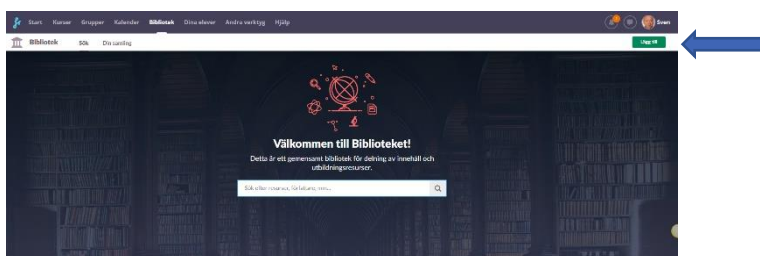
Start Kurser Grupper Kalender Bibliotek Dina elever Andra verktyg Hjälp

Sven

Bibliotek Sök Din samling

Lägg till

Välkommen till Biblioteket!

Detta är ett gemensamt bibliotek för delning av innehåll och utbildningsresurser.

Sök efter resurser, författare, mm...